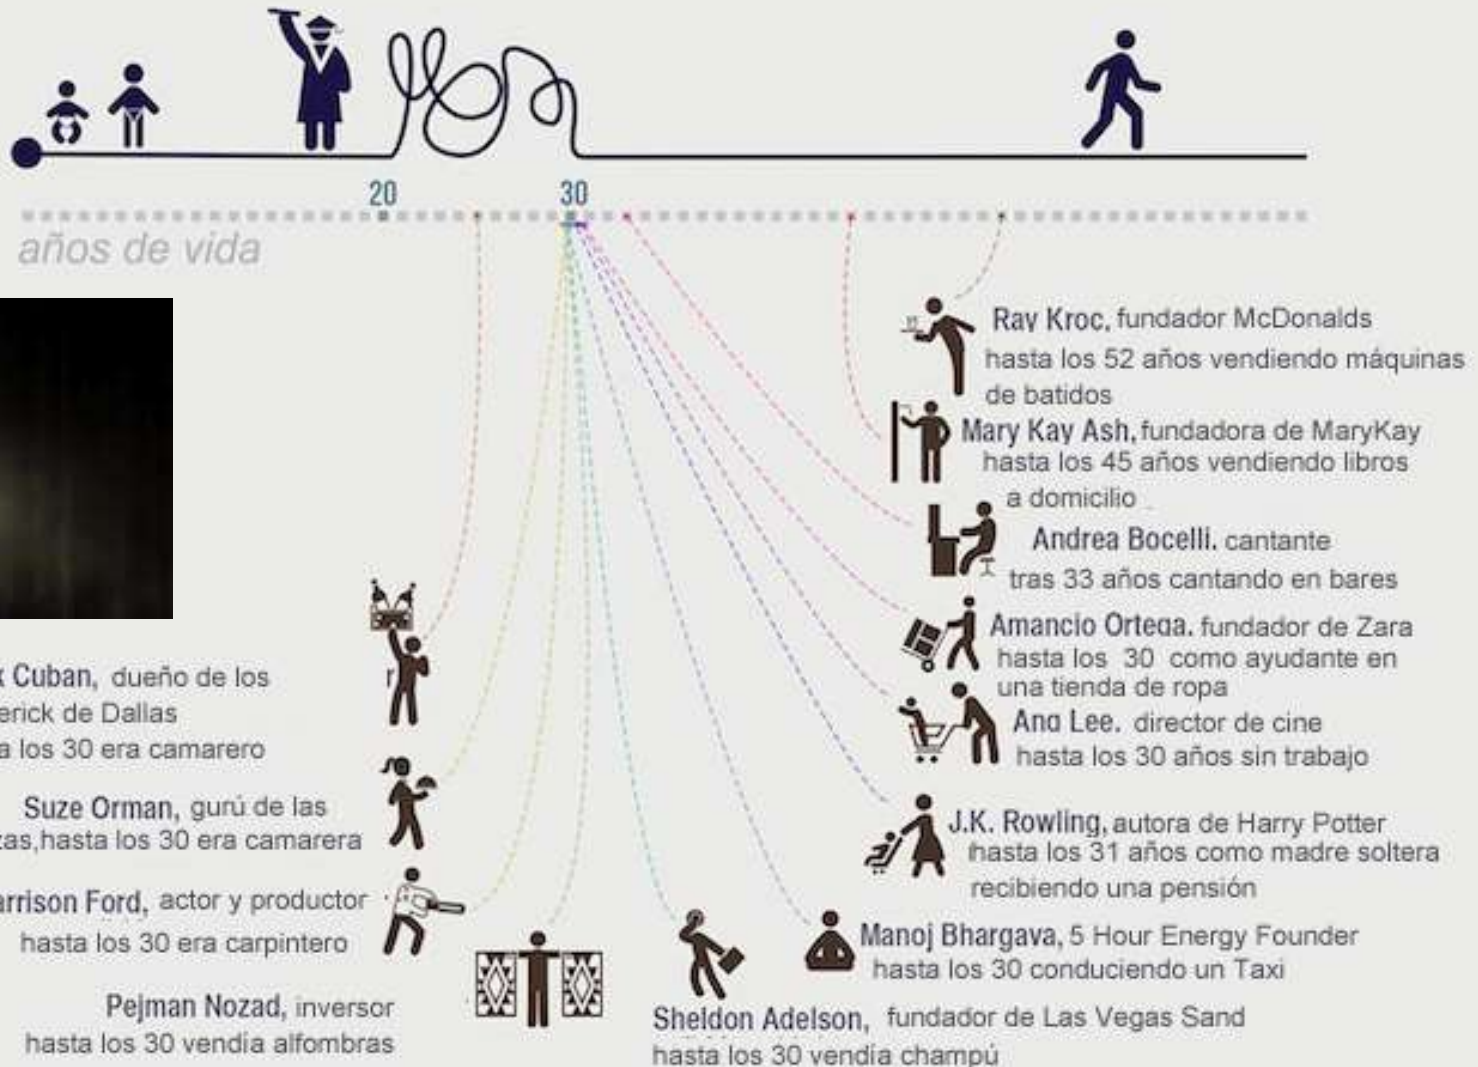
20
30
años de vida

Ray Kroc, fundador McDonalds hasta los 52 años vendiendo máquinas de batidos

Mary Kay Ash, fundadora de MaryKay hasta los 45 años vendiendo libros a domicilio

Andrea Bocelli, cantante tras 33 años cantando en bares

Amancio Ortega, fundador de Zara hasta los 30 como ayudante en una tienda de ropa

Ana Lee, director de cine hasta los 30 años sin trabajo

J.K. Rowling, autora de Harry Potter hasta los 31 años como madre soltera recibiendo una pensión

Manoj Bhargava, 5 Hour Energy Founder hasta los 30 conduciendo un Taxi

Sheldon Adelson, fundador de Las Vegas Sand hasta los 30 vendía champú

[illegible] Cuban, dueño de los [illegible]erick de Dallas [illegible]a los 30 era camarero

Suze Orman, gurú de las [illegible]tas, hasta los 30 era camarera

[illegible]rrison Ford, actor y productor hasta los 30 era carpintero

Pejman Nozad, inversor hasta los 30 vendía alfombras